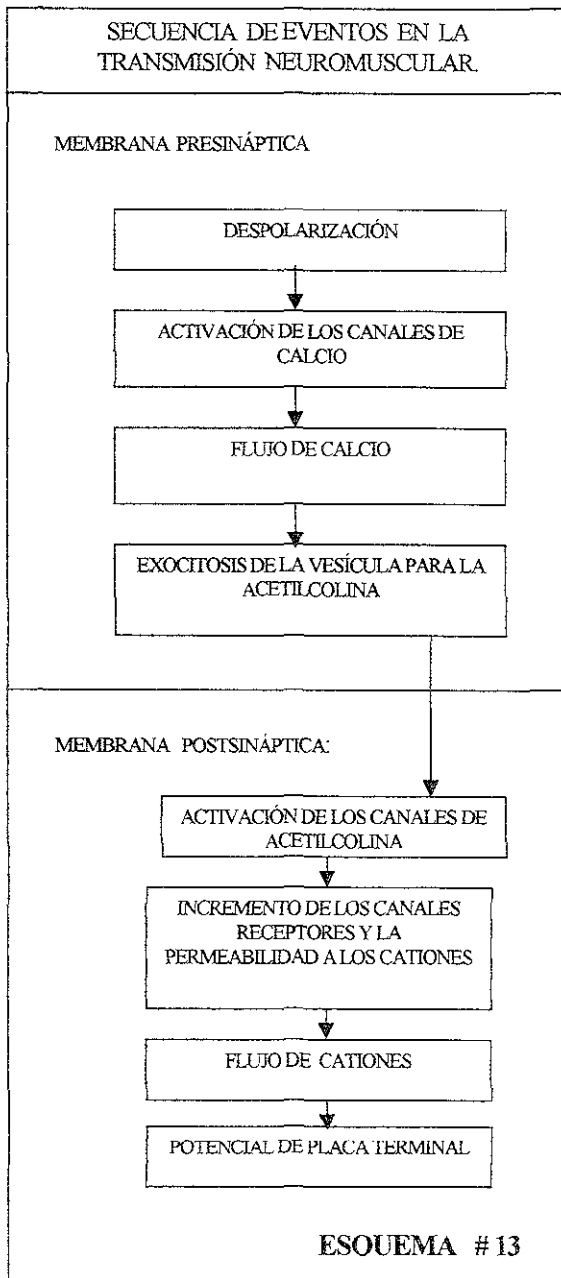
SECUENCIA DE EVENTOS EN LA TRANSMISIÓN NEUROMUSCULAR.

MEMBRANA PRESINÁPTICA

DESPOLARIZACIÓN

ACTIVACIÓN DE LOS CANALES DE CALCIO

FLUJO DE CALCIO

EXOCITOSIS DE LA VESÍCULA PARA LA ACETILCOLINA

MEMBRANA POSTSINÁPTICA:

ACTIVACIÓN DE LOS CANALES DE ACETILCOLINA

INCREMENTO DE LOS CANALES RECEPTORES Y LA PERMEABILIDAD A LOS CATIONES

FLUJO DE CATIONES

POTENCIAL DE PLACA TERMINAL

ESOUEMA # 13